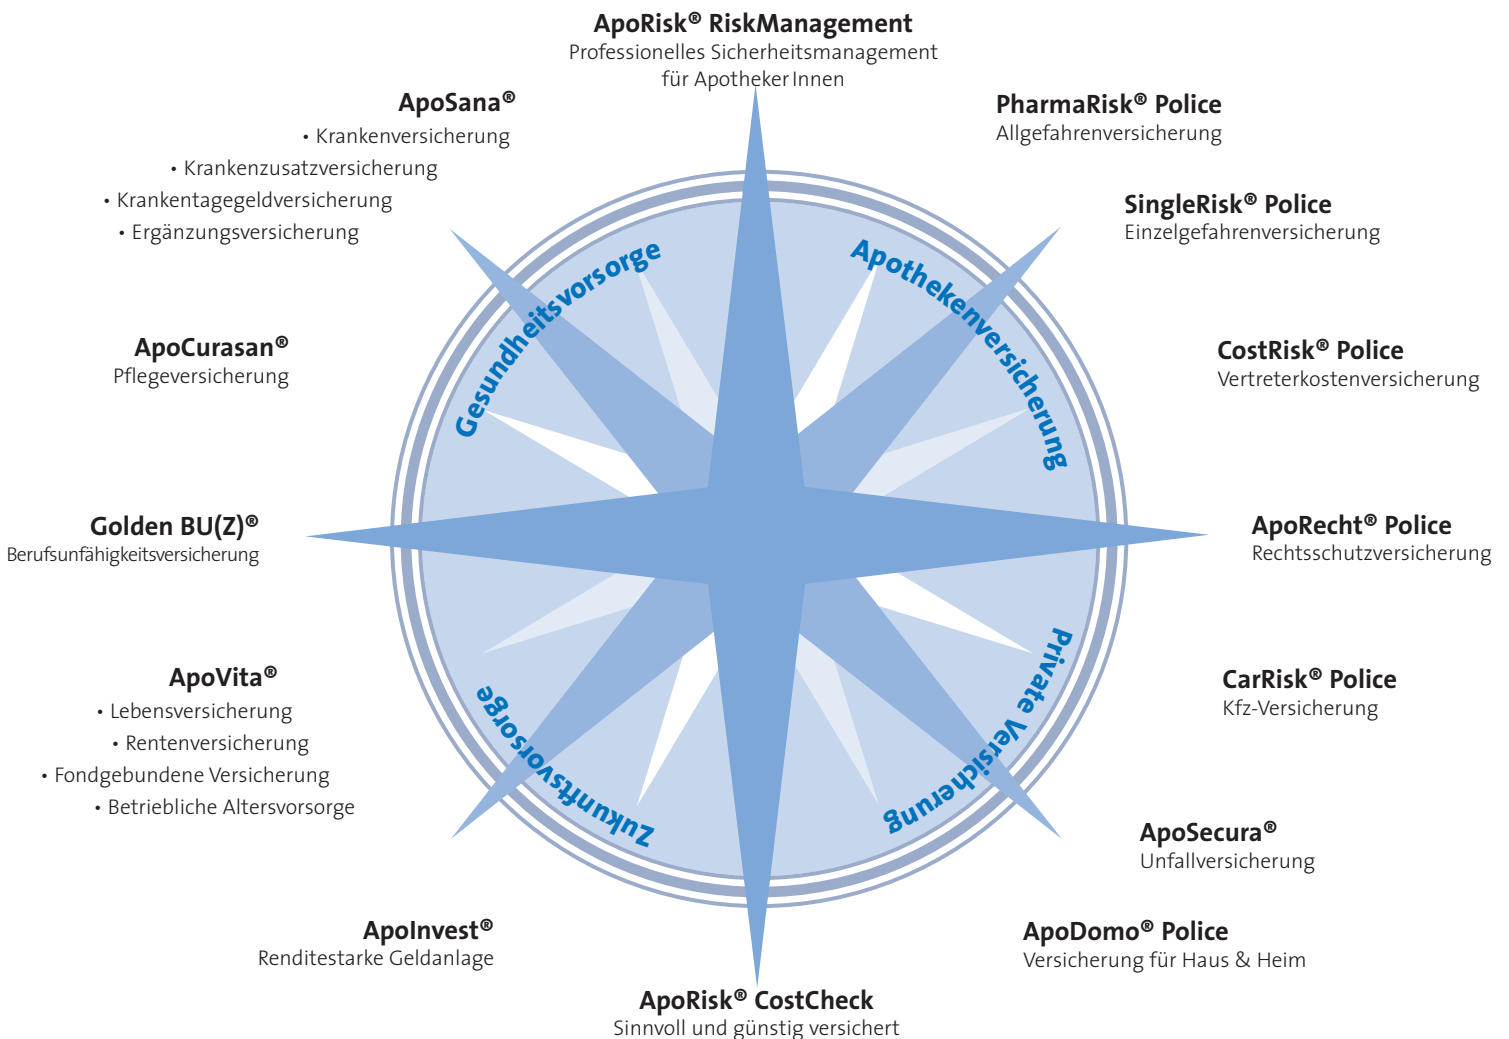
ApoRisk® RiskManagement
Professionelles Sicherheitsmanagement für Apotheker Innen

PharmaRisk® Police
Allgefahrenversicherung

SingleRisk® Police
Einzelgefahrenversicherung

CostRisk® Police
Vertreterkostenversicherung

ApoRecht® Police
Rechtsschutzversicherung

CarRisk® Police
Kfz-Versicherung

ApoSecura®
Unfallversicherung

ApoDomo® Police
Versicherung für Haus & Heim

ApoRisk® CostCheck
Sinnvoll und günstig versichert

ApoInvest®
Renditestarke Geldanlage

ApoVita®
• Lebensversicherung
• Rentenversicherung
• Fondgebundene Versicherung
• Betriebliche Altersvorsorge

Golden BU(Z)®
Berufsunfähigkeitsversicherung

ApoCurasan®
Pflegeversicherung

ApoSana®
• Krankenversicherung
• Krankenzusatzversicherung
• Krankentagegeldversicherung
• Ergänzungsversicherung

Gesundheitsvorsorge

Apothekenversicherung

Private Versicherung

Zukunftsvorsorge